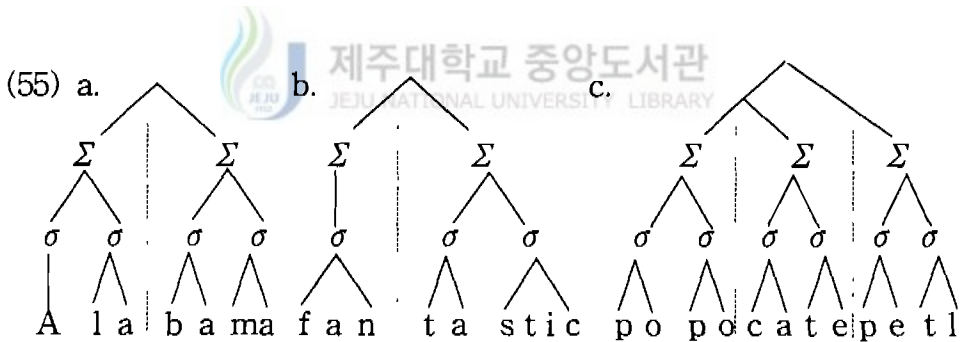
제주대학교 중앙도서관
JEJU NATIONAL UNIVERSITY LIBRARY

(55) a.

$\Sigma$ $\Sigma$

$\sigma$ $\sigma$ $\sigma$ $\sigma$

A l a b a ma

b.

$\Sigma$ $\Sigma$

$\sigma$ $\sigma$ $\sigma$

f a n t a s t i c

c.

$\Sigma$ $\Sigma$ $\Sigma$

$\sigma$ $\sigma$ $\sigma$ $\sigma$ $\sigma$ $\sigma$

p o p o c a t e p e t l